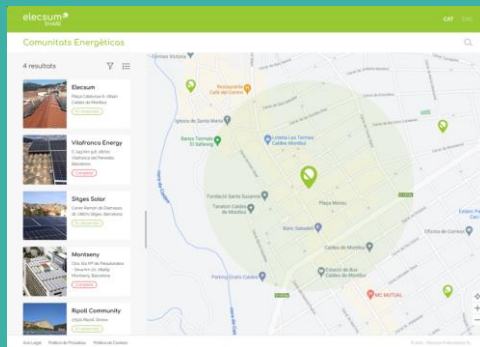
elecsum
CAT ESC

Comunitats Energètiques

4 resultats

Elecsum
Plaça Catalunya 6, 08140 Caldes de Montbui
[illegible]

Vilafranca Energy
C. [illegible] 08720 Vilafranca del Penedès, Barcelona
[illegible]

Sitges Solar
Carrer Ramon de Clemaque 20, 08870 Sitges, Barcelona
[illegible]

Montseny
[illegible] Montseny, Barcelona
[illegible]

Ripoll Community
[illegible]

Restaurante Café del Centre
Iglesia de Santa Maria
Banys Termals El Safareig
Lavadero Les Termes Caldes de Montbui
Fundació Santa Susanna
Tanatori Caldes de Montbui
Plaça Moneu
Banc Sabadell
Caldes de Montbui
Parking Caldes de Montbui
MC MUTUAL
Oficina de Correos

Avís Legal   Política de Privacitat   Política de Cookies
© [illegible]